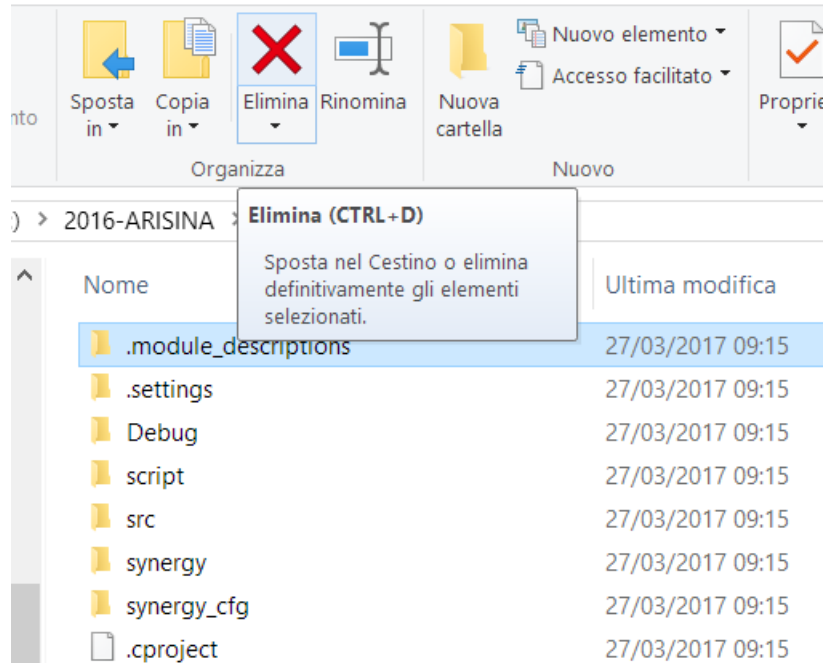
nto

Sposta in ▾ Copia in ▾ Elimina ▾ Rinomina

Organizza

Nuova cartella

Nuovo elemento ▾
Accesso facilitato ▾

Nuovo

Proprie ▾

) > 2016-ARISINA >

Elimina (CTRL+D)

Sposta nel Cestino o elimina definitivamente gli elementi selezionati.

| Nome | Ultima modifica |
|---|---|
| .module_descriptions | 27/03/2017 09:15 |
| .settings | 27/03/2017 09:15 |
| Debug | 27/03/2017 09:15 |
| script | 27/03/2017 09:15 |
| src | 27/03/2017 09:15 |
| synergy | 27/03/2017 09:15 |
| synergy_cfg | 27/03/2017 09:15 |
| .cproject | 27/03/2017 09:15 |